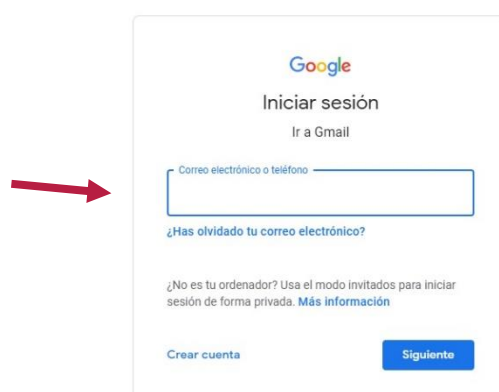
Google

Iniciar sesión

Ir a Gmail

Correo electrónico o teléfono

¿Has olvidado tu correo electrónico?

¿No es tu ordenador? Usa el modo invitados para iniciar sesión de forma privada. Más información

Crear cuenta

Siguiente